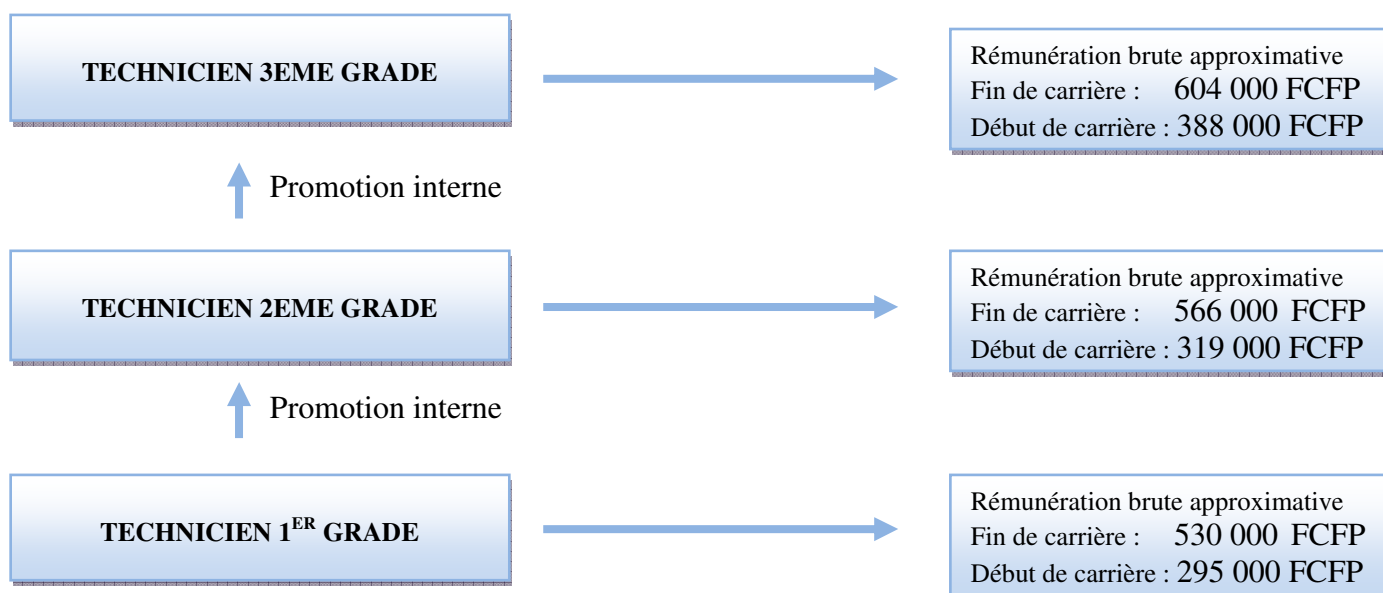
TECHNICIEN 3EME GRADE

Rémunération brute approximative
Fin de carrière : 604 000 FCFP
Début de carrière : 388 000 FCFP

Promotion interne

TECHNICIEN 2EME GRADE

Rémunération brute approximative
Fin de carrière : 566 000 FCFP
Début de carrière : 319 000 FCFP

Promotion interne

TECHNICIEN 1$^{ER}$ GRADE

Rémunération brute approximative
Fin de carrière : 530 000 FCFP
Début de carrière : 295 000 FCFP